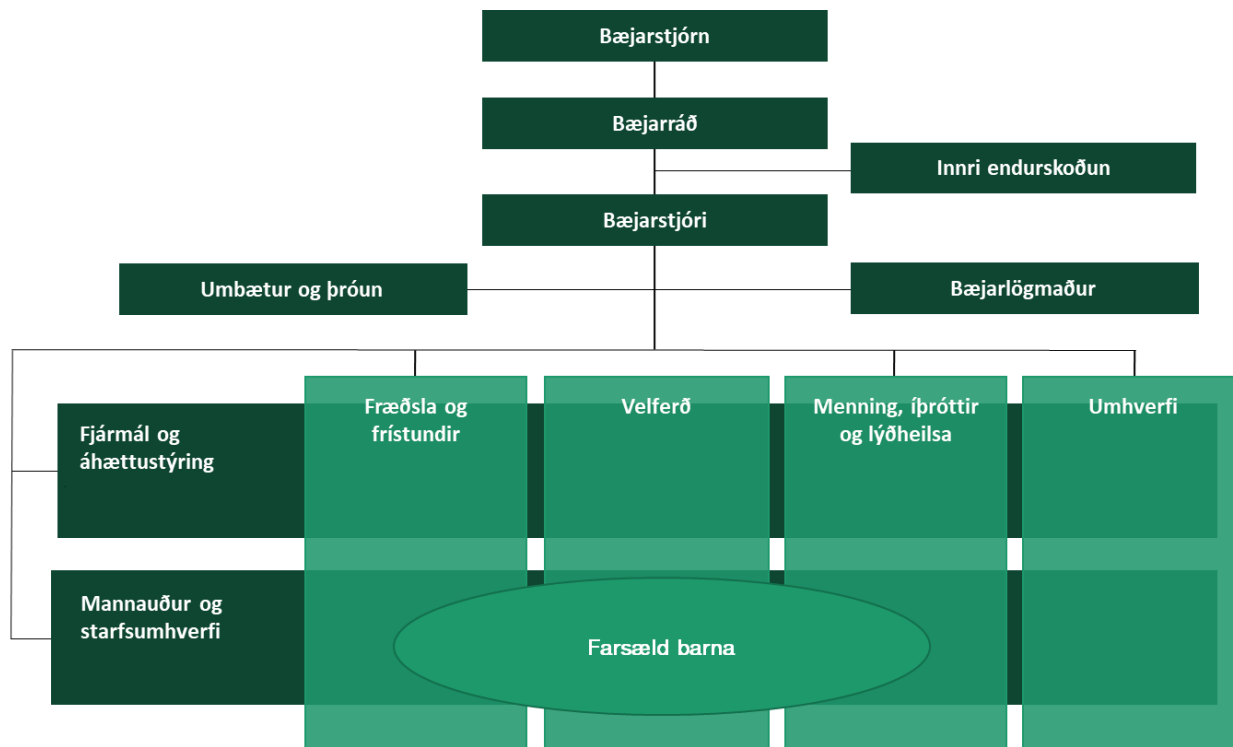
Bæjarstjórn

Bæjarráð

Innri endurskoðun

Bæjarstjóri

Umbætur og þróun

Bæjarlögmaður

Fjármál og áhættustýring

Fræðsla og frístundir

Velferð

Menning, íþróttir og lýðheilsa

Umhverfi

Mannauður og starfsumhverfi

Farsæld barna